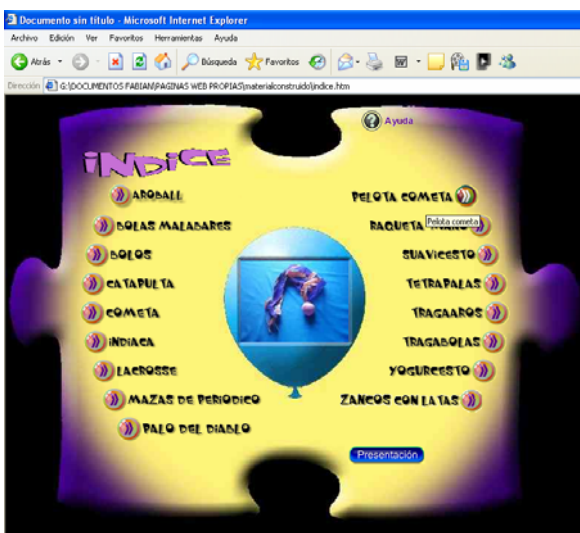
Documento sin título - Microsoft Internet Explorer

Archivo Edición Ver Favoritos Herramientas Ayuda

Atrás Búsqueda Favoritos

Dirección G:\DOCUMENTOS FABIAN\PAGINAS WEB PROPIAS\materialconstruido\indice.htm

Ayuda

ÍNDICE

AROBALL
BOLAS MALABARES
BOLOS
CATAPULTA
COMETA
INDIACA
LACROSSE
MAZAS DE PERIODICO
PALO DEL DIABLO

PELOTA COMETA
RAQUETA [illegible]
Pelota cometa
SUAVICESTO
TETRAPALAS
TRAGAAROS
TRAGABOLAS
YOGURCESTO
ZANCOS CON LATAS

Presentación